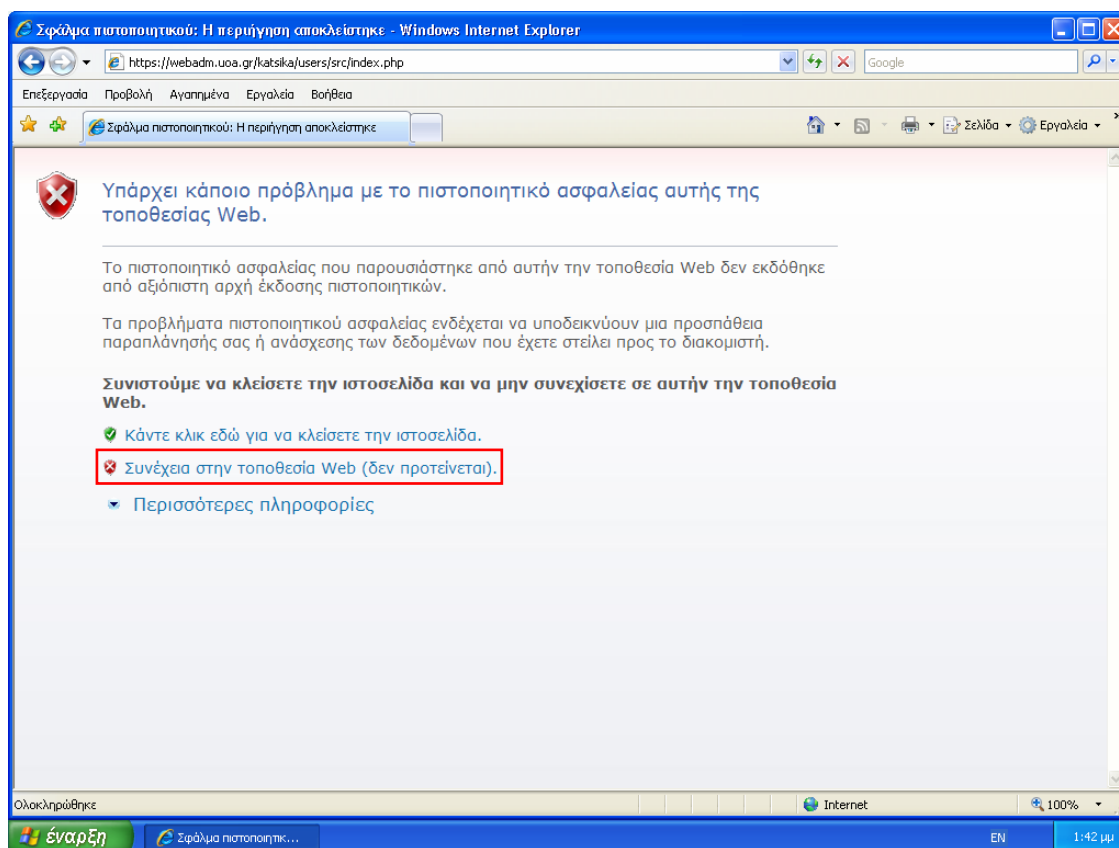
Σφάλμα πιστοποιητικού: Η περιήγηση αποκλείστηκε - Windows Internet Explorer

https://webadm.uoa.gr/katsika/users/src/index.php

Google

Επεξεργασία Προβολή Αγαπημένα Εργαλεία Βοήθεια

Σφάλμα πιστοποιητικού: Η περιήγηση αποκλείστηκε

Σελίδα Εργαλεία

Υπάρχει κάποιο πρόβλημα με το πιστοποιητικό ασφαλείας αυτής της τοποθεσίας Web.

Το πιστοποιητικό ασφαλείας που παρουσιάστηκε από αυτήν την τοποθεσία Web δεν εκδόθηκε από αξιόπιστη αρχή έκδοσης πιστοποιητικών.

Τα προβλήματα πιστοποιητικού ασφαλείας ενδέχεται να υποδεικνύουν μια προσπάθεια παραπλάνησής σας ή ανάσχεσης των δεδομένων που έχετε στείλει προς το διακομιστή.

Συνιστούμε να κλείσετε την ιστοσελίδα και να μην συνεχίσετε σε αυτήν την τοποθεσία Web.

Κάντε κλικ εδώ για να κλείσετε την ιστοσελίδα.

Συνέχεια στην τοποθεσία Web (δεν προτείνεται).

Περισσότερες πληροφορίες

Ολοκληρώθηκε

Internet

100%

έναρξη

Σφάλμα πιστοποιητικ...

EN

1:42 μμ